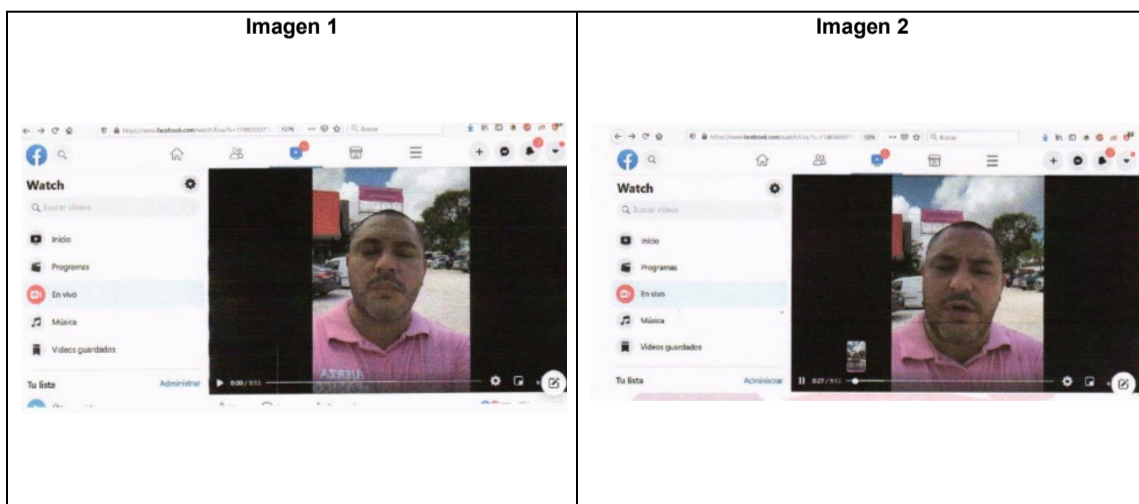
| Imagen 1 | Imagen 2 |
|---|---|
| https://www.facebook.com/watch/live/?v=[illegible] 125% Buscar<br>Watch<br>Buscar videos<br>Inicio<br>Programas<br>En vivo<br>Música<br>Videos guardados<br>Tu lista<br>Administrar<br>0:00 / 9:51 | https://www.facebook.com/watch/live/?v=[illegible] 125% Buscar<br>Watch<br>Buscar videos<br>Inicio<br>Programas<br>En vivo<br>Música<br>Videos guardados<br>Tu lista<br>Administrar<br>0:27 / 9:51 |